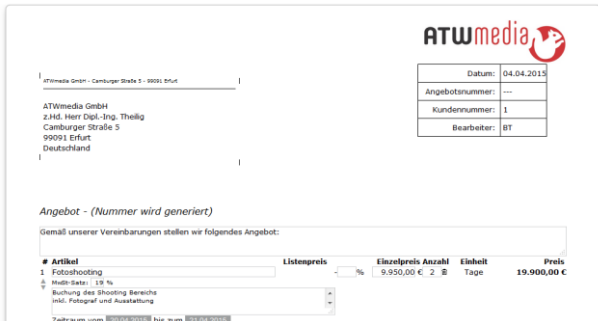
ATWmedia

ATWmedia GmbH - Camburger Straße 5 - 99091 Erfurt

ATWmedia GmbH
z.Hd. Herr Dipl.-Ing. Theilig
Camburger Straße 5
99091 Erfurt
Deutschland

| Datum: | 04.04.2015 |
|---|---|
| Angebotsnummer: | --- |
| Kundennummer: | 1 |
| Bearbeiter: | BT |

Angebot - (Nummer wird generiert)

Gemäß unserer Vereinbarungen stellen wir folgendes Angebot:

| # | Artikel | Listenpreis | | Einzelpreis | Anzahl | Einheit | Preis |
|---|---|---|---|---|---|---|---|
| 1 | Fotoshooting | | - % | 9.950,00 € | 2 | Tage | 19.900,00 € |

MwSt-Satz: 19 %

Buchung des Shooting Bereichs
inkl. Fotograf und Ausstattung

Zeitraum vom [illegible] bis zum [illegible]